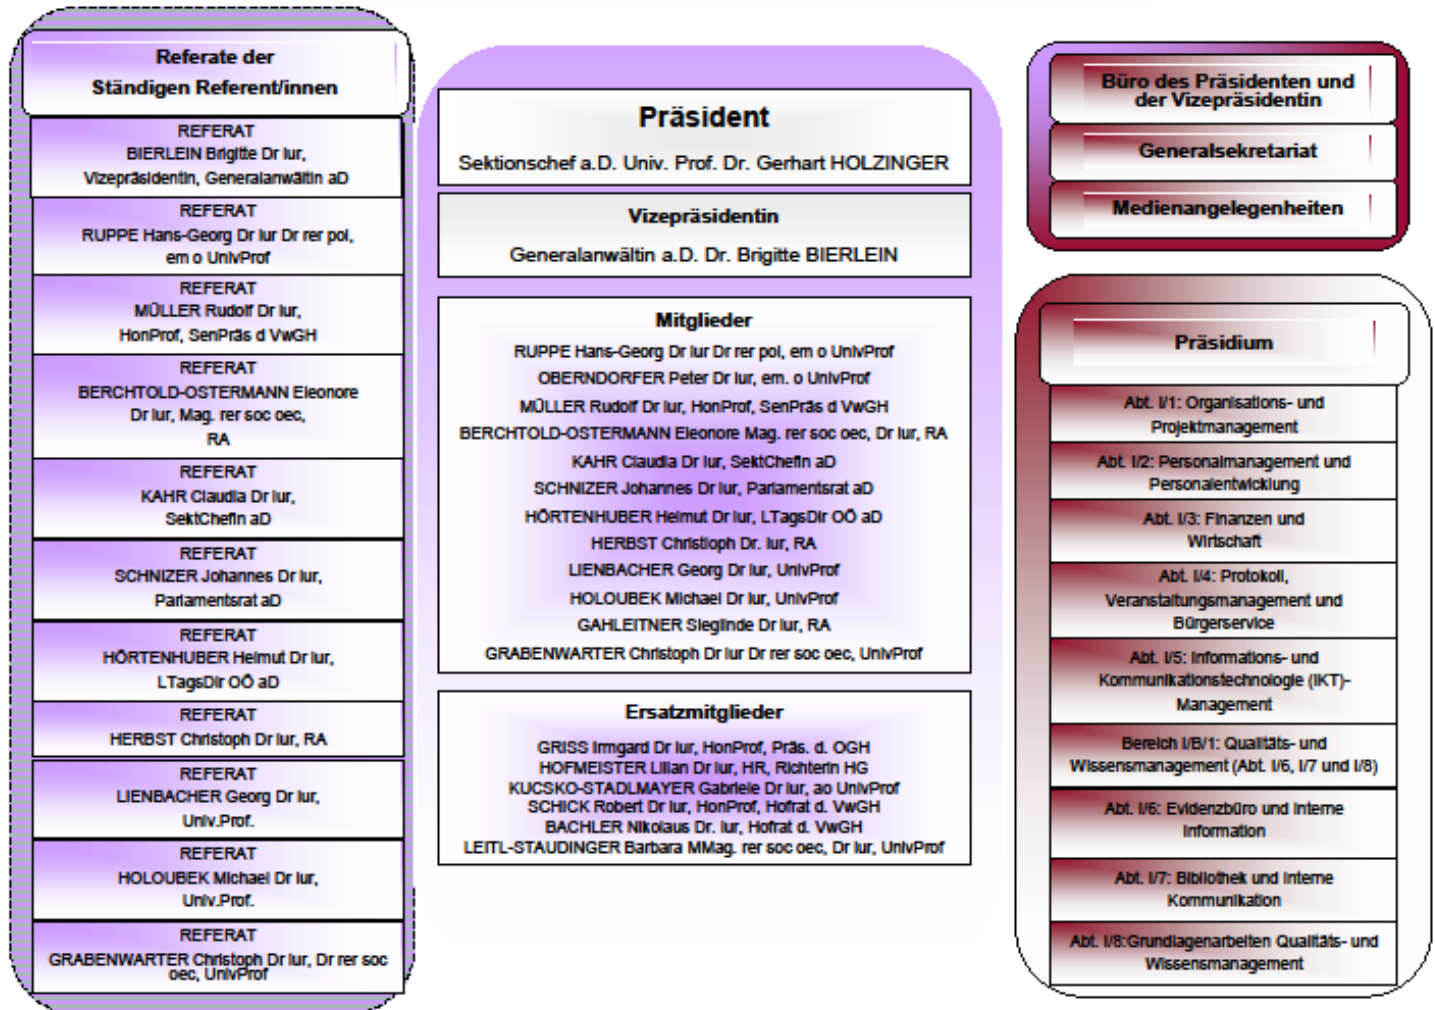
Referate der Ständigen Referent/innen

REFERAT
BIERLEIN Brigitte Dr iur, Vizepräsidentin, Generalanwältin aD

REFERAT
RUPPE Hans-Georg Dr iur Dr rer pol, em o UnivProf

REFERAT
MÜLLER Rudolf Dr iur, HonProf, SenPräs d VwGH

REFERAT
BERCHTOLD-OSTERMANN Eleonore Dr iur, Mag. rer soc oec, RA

REFERAT
KAHR Claudia Dr iur, SektChefin aD

REFERAT
SCHNIZER Johannes Dr iur, Parlamentsrat aD

REFERAT
HÖRTENHUBER Helmut Dr iur, LTagsDir OÖ aD

REFERAT
HERBST Christoph Dr iur, RA

REFERAT
LIENBACHER Georg Dr iur, Univ.Prof.

REFERAT
HOLOUBEK Michael Dr iur, Univ.Prof.

REFERAT
GRABENWARTER Christoph Dr iur, Dr rer soc oec, UnivProf

Präsident
Sektionschef a.D. Univ. Prof. Dr. Gerhart HOLZINGER

Vizepräsidentin
Generalanwältin a.D. Dr. Brigitte BIERLEIN

Mitglieder
RUPPE Hans-Georg Dr iur Dr rer pol, em o UnivProf
OBERNDORFER Peter Dr iur, em. o UnivProf
MÜLLER Rudolf Dr iur, HonProf, SenPräs d VwGH
BERCHTOLD-OSTERMANN Eleonore Mag. rer soc oec, Dr iur, RA
KAHR Claudia Dr iur, SektChefin aD
SCHNIZER Johannes Dr iur, Parlamentsrat aD
HÖRTENHUBER Helmut Dr iur, LTagsDir OÖ aD
HERBST Christoph Dr. iur, RA
LIENBACHER Georg Dr iur, UnivProf
HOLOUBEK Michael Dr iur, UnivProf
GAHLEITNER Sieglinde Dr iur, RA
GRABENWARTER Christoph Dr iur Dr rer soc oec, UnivProf

Ersatzmitglieder
GRISS Irmgard Dr iur, HonProf, Präs. d. OGH
HOFMEISTER Lilian Dr iur, HR, Richterin HG
KUCSKO-STADLMAYER Gabriele Dr iur, ao UnivProf
SCHICK Robert Dr iur, HonProf, Hofrat d. VwGH
BACHLER Nikolaus Dr. iur, Hofrat d. VwGH
LEITL-STAUDINGER Barbara MMag. rer soc oec, Dr iur, UnivProf

Büro des Präsidenten und der Vizepräsidentin
Generalsekretariat
Medienangelegenheiten

Präsidium
Abt. I/1: Organisations- und Projektmanagement
Abt. I/2: Personalmanagement und Personalentwicklung
Abt. I/3: Finanzen und Wirtschaft
Abt. I/4: Protokoll, Veranstaltungsmanagement und Bürgerservice
Abt. I/5: Informations- und Kommunikationstechnologie (IKT)-Management
Bereich I/B/1: Qualitäts- und Wissensmanagement (Abt. I/6, I/7 und I/8)
Abt. I/6: Evidenzbüro und interne Information
Abt. I/7: Bibliothek und interne Kommunikation
Abt. I/8:Grundlagenarbeiten Qualitäts- und Wissensmanagement